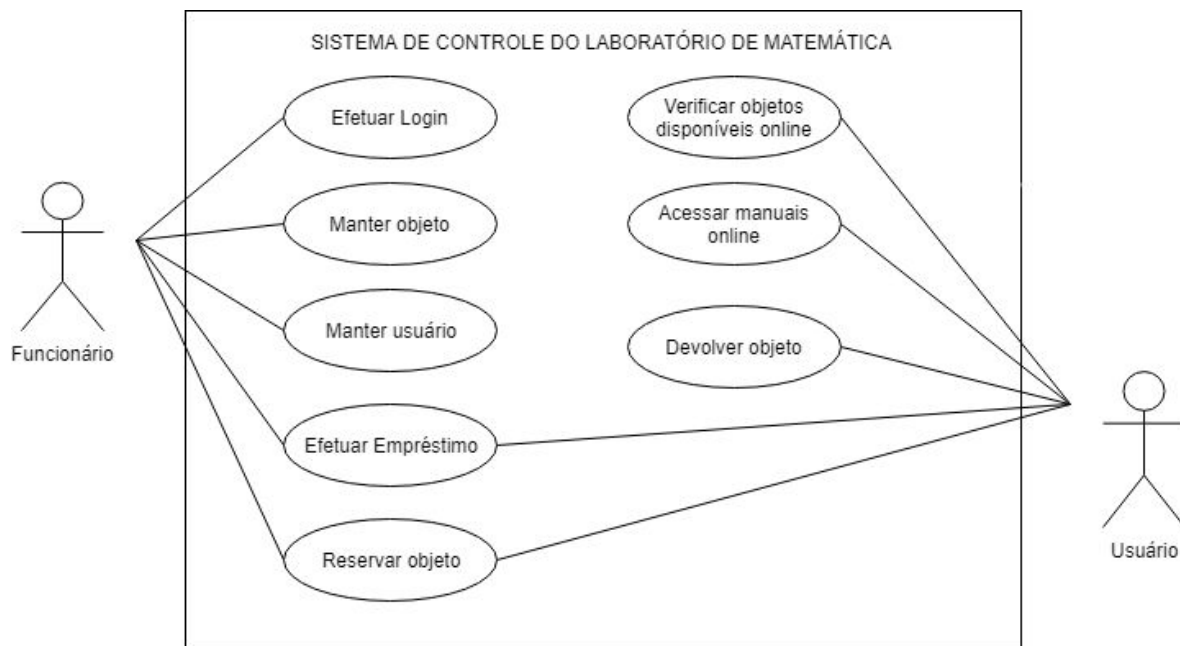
SISTEMA DE CONTROLE DO LABORATÓRIO DE MATEMÁTICA

Efetuar Login

Manter objeto

Manter usuário

Efetuar Empréstimo

Reservar objeto

Verificar objetos disponíveis online

Acessar manuais online

Devolver objeto

Funcionário

Usuário